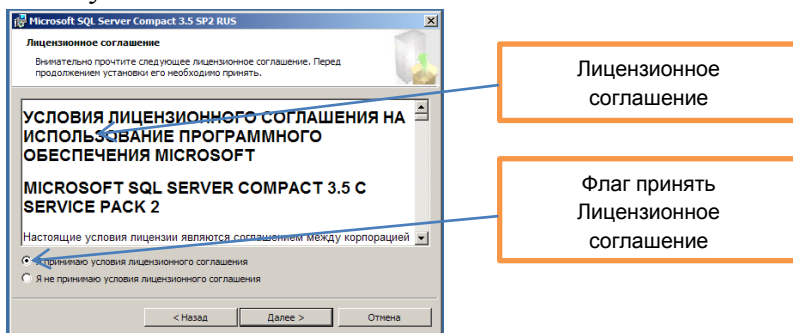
Microsoft SQL Server Compact 3.5 SP2 RUS

Лицензионное соглашение

Внимательно прочтите следующее лицензионное соглашение. Перед продолжением установки его необходимо принять.

УСЛОВИЯ ЛИЦЕНЗИОННОГО СОГЛАШЕНИЯ НА ИСПОЛЬЗОВАНИЕ ПРОГРАММНОГО ОБЕСПЕЧЕНИЯ MICROSOFT

MICROSOFT SQL SERVER COMPACT 3.5 С SERVICE PACK 2

Настоящие условия лицензии являются соглашением между корпорацией

Я принимаю условия лицензионного соглашения

Я не принимаю условия лицензионного соглашения

< Назад

Далее >

Отмена

Лицензионное соглашение

Флаг принять Лицензионное соглашение